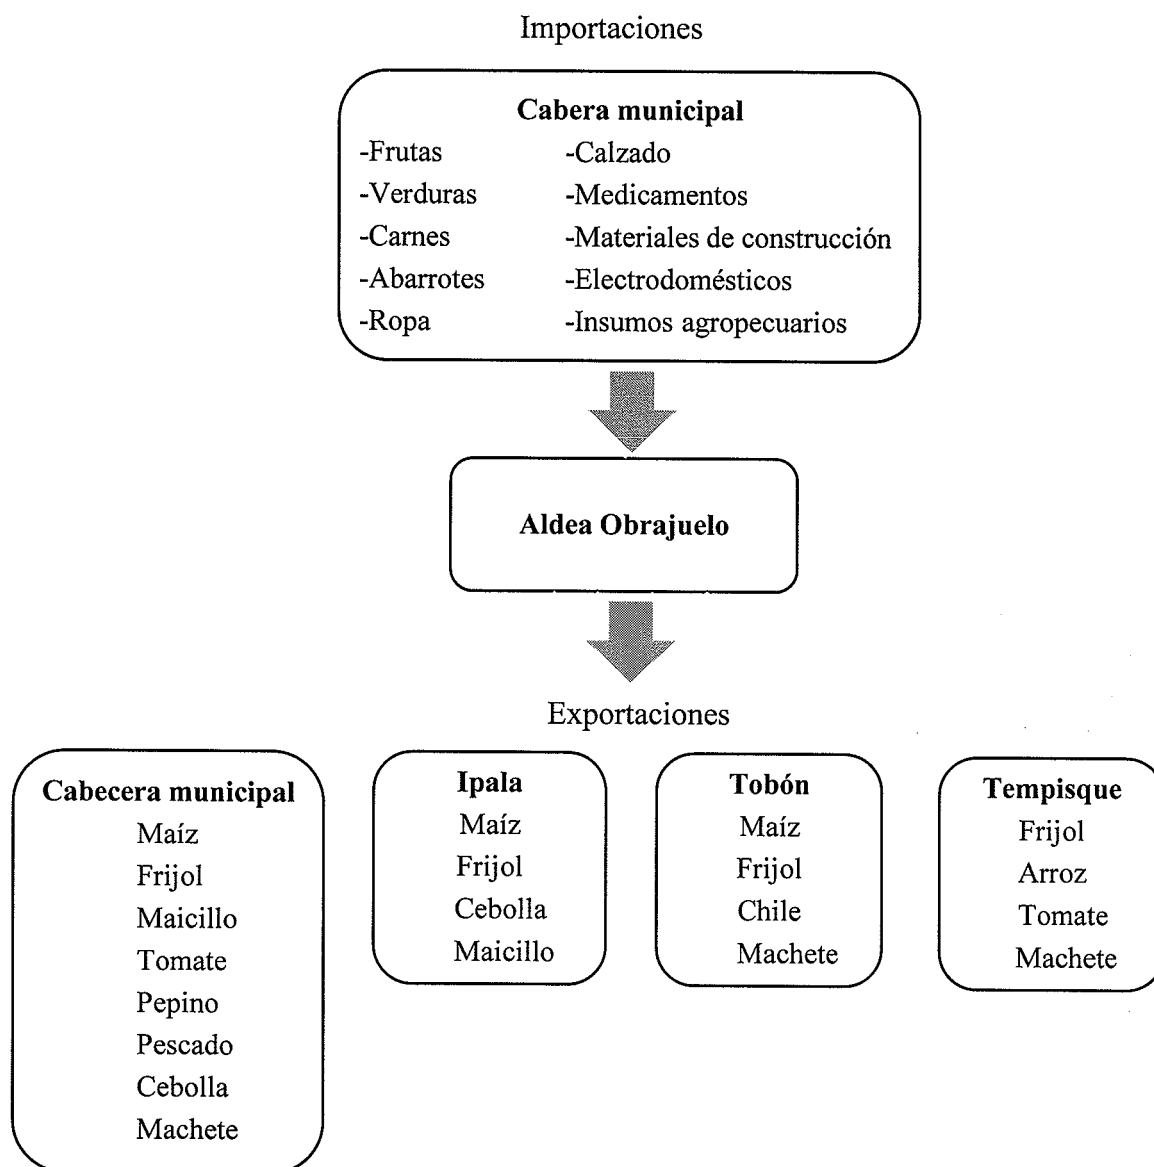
Importaciones

**Cabera municipal**

-Frutas
-Verduras
-Carnes
-Abarrotes
-Ropa

-Calzado
-Medicamentos
-Materiales de construcción
-Electrodomésticos
-Insumos agropecuarios

**Aldea Obrajuelo**

Exportaciones

**Cabecera municipal**
Maíz
Frijol
Maicillo
Tomate
Pepino
Pescado
Cebolla
Machete

**Ipala**
Maíz
Frijol
Cebolla
Maicillo

**Tobón**
Maíz
Frijol
Chile
Machete

**Tempisque**
Frijol
Arroz
Tomate
Machete